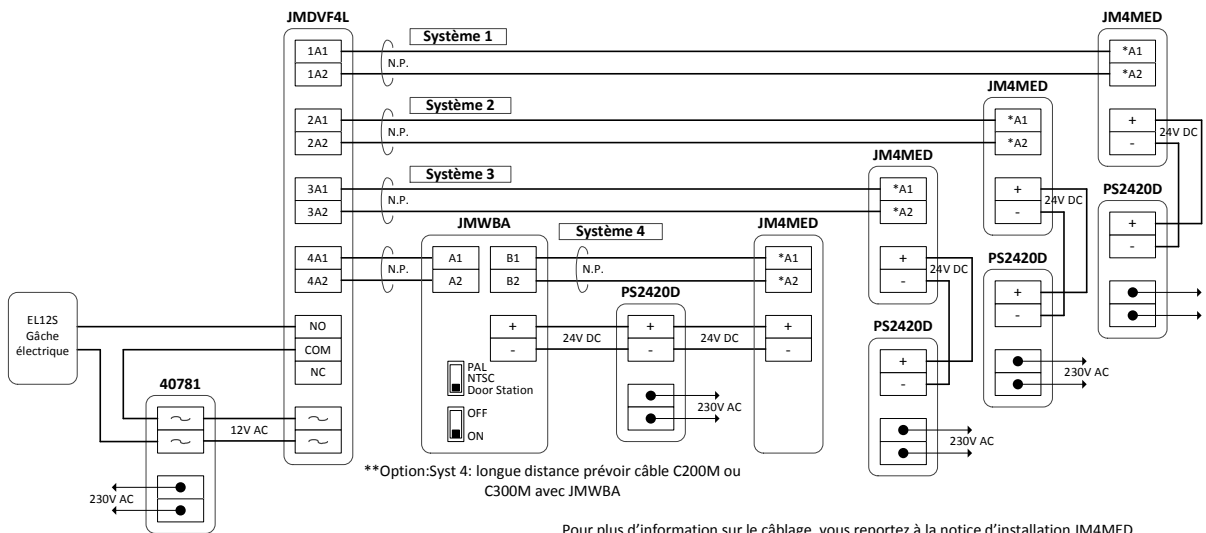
JMDVF4L

1A1
1A2
N.P.
Système 1

2A1
2A2
N.P.
Système 2

3A1
3A2
N.P.
Système 3

4A1
4A2
N.P.

JMWBA
A1
A2
B1
B2
Système 4
N.P.

JM4MED
*A1
*A2
+
-
24V DC

JM4MED
*A1
*A2
+
-
24V DC

JM4MED
*A1
*A2
+
-
24V DC

JM4MED
*A1
*A2
+
-

PS2420D
+
-
230V AC

PS2420D
+
-
230V AC

PS2420D
+
-
230V AC

PS2420D
+
-

EL12S
Gâche électrique

NO
COM
NC

40781
12V AC
230V AC

+
-
24V DC
24V DC

PAL
NTSC
Door Station

OFF
ON

**Option:Syst 4: longue distance prévoir câble C200M ou C300M avec JMWBA

Pour plus d'information sur le câblage, vous reportez à la notice d'installation JM4MED